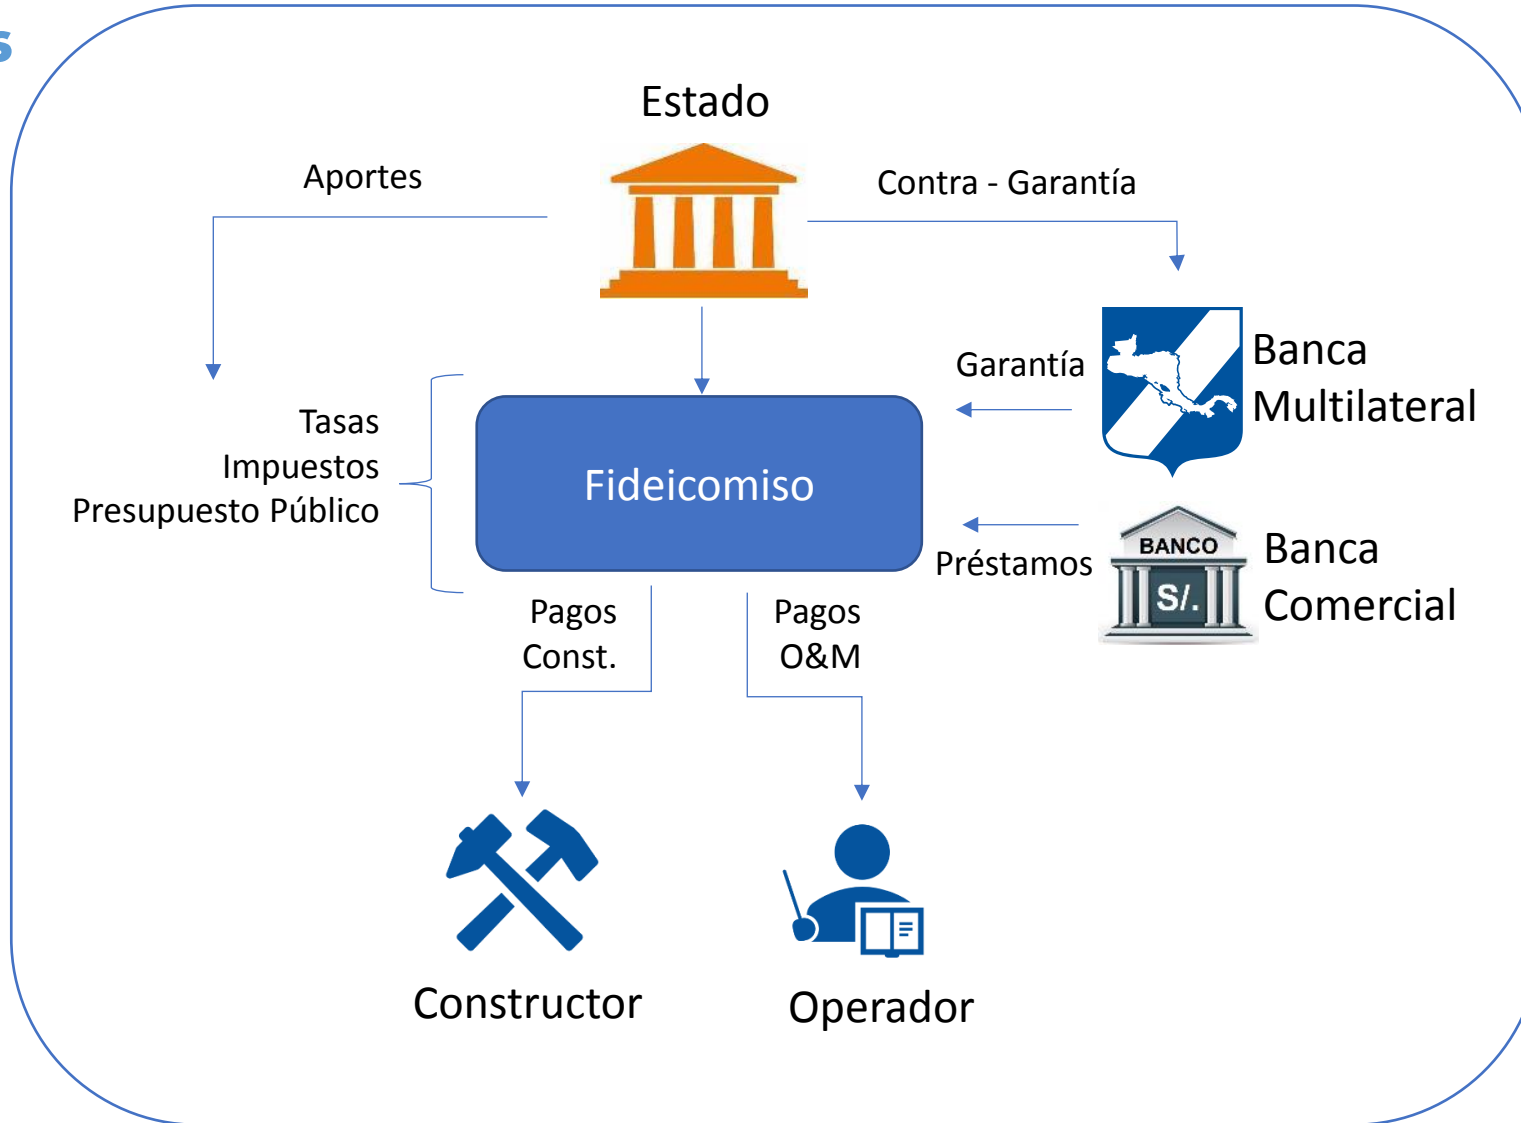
Estado

Aportes

Contra - Garantía

Garantía

Banca Multilateral

Tasas
Impuestos
Presupuesto Público

Fideicomiso

Préstamos

BANCO
S/.

Banca Comercial

Pagos Const.

Pagos O&M

Constructor

Operador